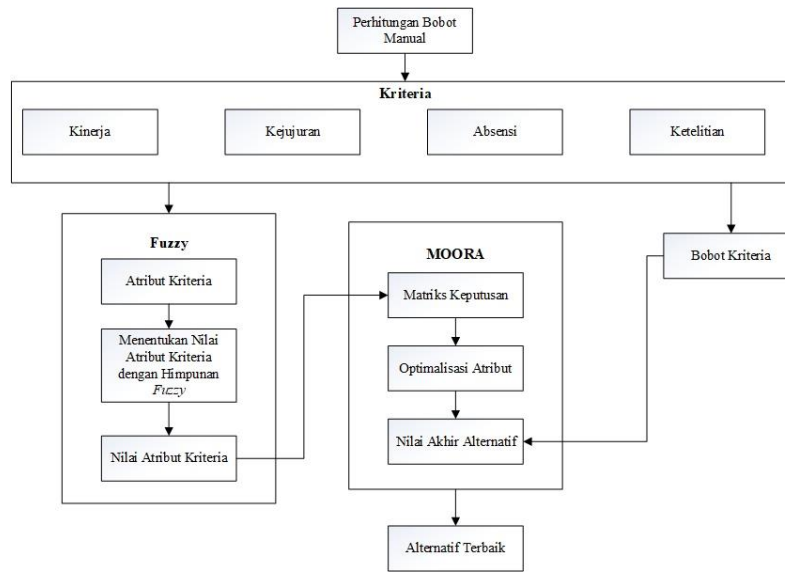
Perhitungan Bobot Manual

Kriteria

Kinerja

Kejujuran

Absensi

Ketelitian

Fuzzy

Atribut Kriteria

Menentukan Nilai Atribut Kriteria dengan Himpunan *Fuzzy*

Nilai Atribut Kriteria

MOORA

Matriks Keputusan

Optimalisasi Atribut

Nilai Akhir Alternatif

Bobot Kriteria

Alternatif Terbaik